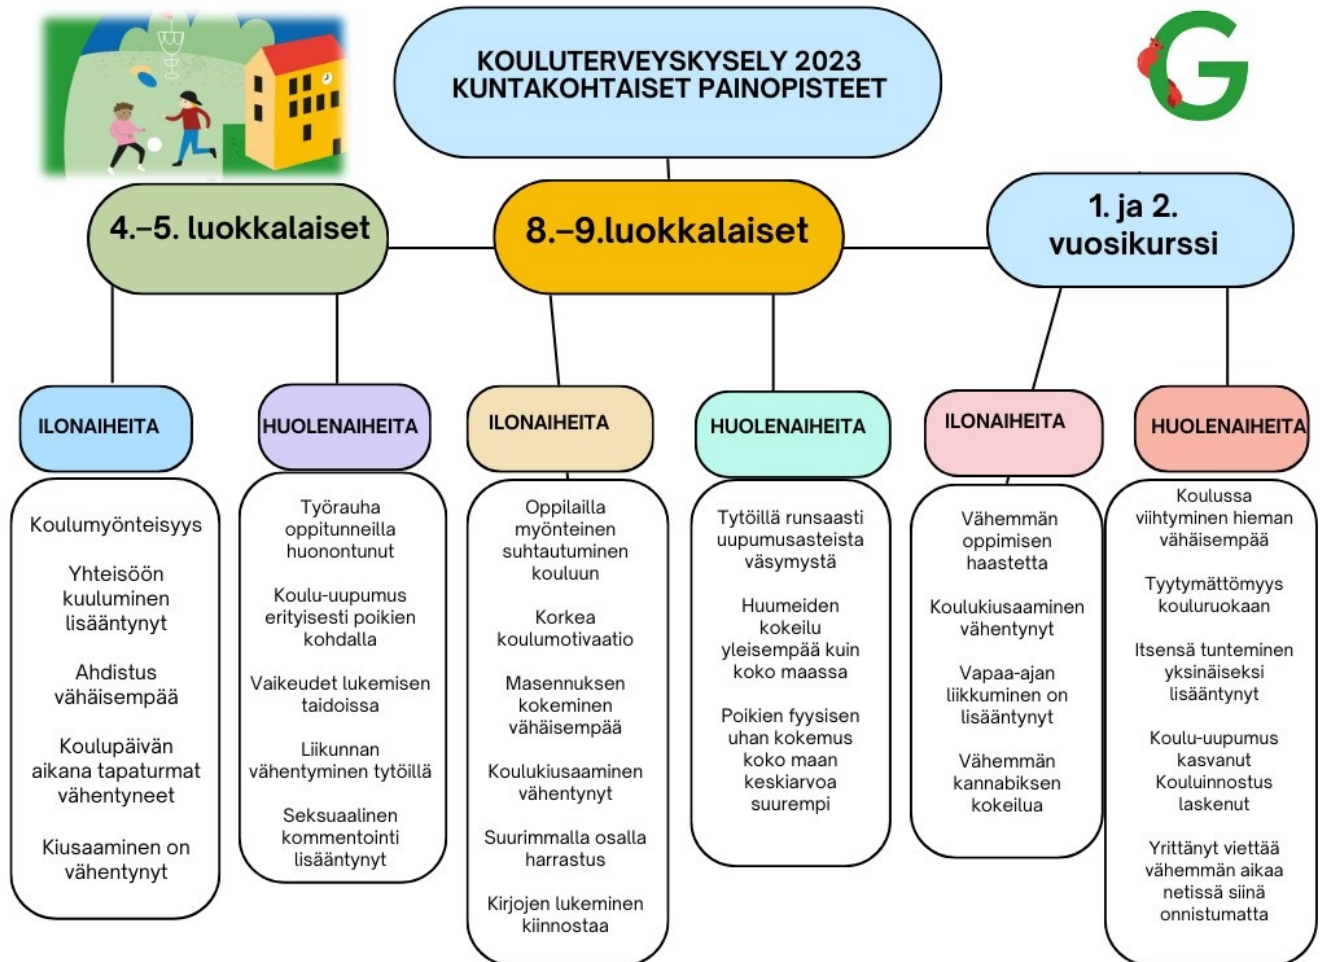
KOULUTERVEYSKYSELY 2023
KUNTAKOHTAISET PAINOPISTEET

4.–5. luokkalaiset

8.–9.luokkalaiset

1. ja 2. vuosikurssi

ILONAIHEITA

Koulumyönteisyys

Yhteisöön kuuluminen lisääntynyt

Ahdistus vähäisempää

Koulupäivän aikana tapaturmat vähentyneet

Kiusaaminen on vähentynyt

HUOLENAIHEITA

Työrauha oppitunneilla huonontunut

Koulu-uupumus erityisesti poikien kohdalla

Vaikeudet lukemisen taidoissa

Liikunnan vähentyminen tytöillä

Seksuaalinen kommentointi lisääntynyt

ILONAIHEITA

Oppilailla myönteinen suhtautuminen kouluun

Korkea koulumotivaatio

Masennuksen kokeminen vähäisempää

Koulukiusaaminen vähentynyt

Suurimmalla osalla harrastus

Kirjojen lukeminen kiinnostaa

HUOLENAIHEITA

Tytöillä runsaasti uupumusasteista väsymystä

Huumeiden kokeilu yleisempää kuin koko maassa

Poikien fyysisen uhan kokemus koko maan keskiarvoa suurempi

ILONAIHEITA

Vähemmän oppimisen haastetta

Koulukiusaaminen vähentynyt

Vapaa-ajan liikkuminen on lisääntynyt

Vähemmän kannabiksen kokeilua

HUOLENAIHEITA

Koulussa viihtyminen hieman vähäisempää

Tyytymättömyys kouluruokaan

Itsensä tunteminen yksinäiseksi lisääntynyt

Koulu-uupumus kasvanut Kouluinnostus laskenut

Yrittänyt viettää vähemmän aikaa netissä siinä onnistumatta